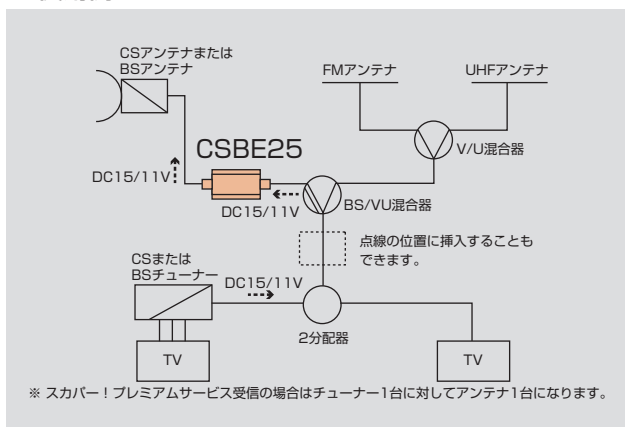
CSアンテナまたは
BSアンテナ

FMアンテナ

UHFアンテナ

CSBE25

V/U混合器

DC15/11V

DC15/11V

BS/VU混合器

点線の位置に挿入することもできます。

CSまたは
BSチューナー

DC15/11V

2分配器

TV

TV

※ スカパー！プレミアムサービス受信の場合はチューナー1台に対してアンテナ1台になります。